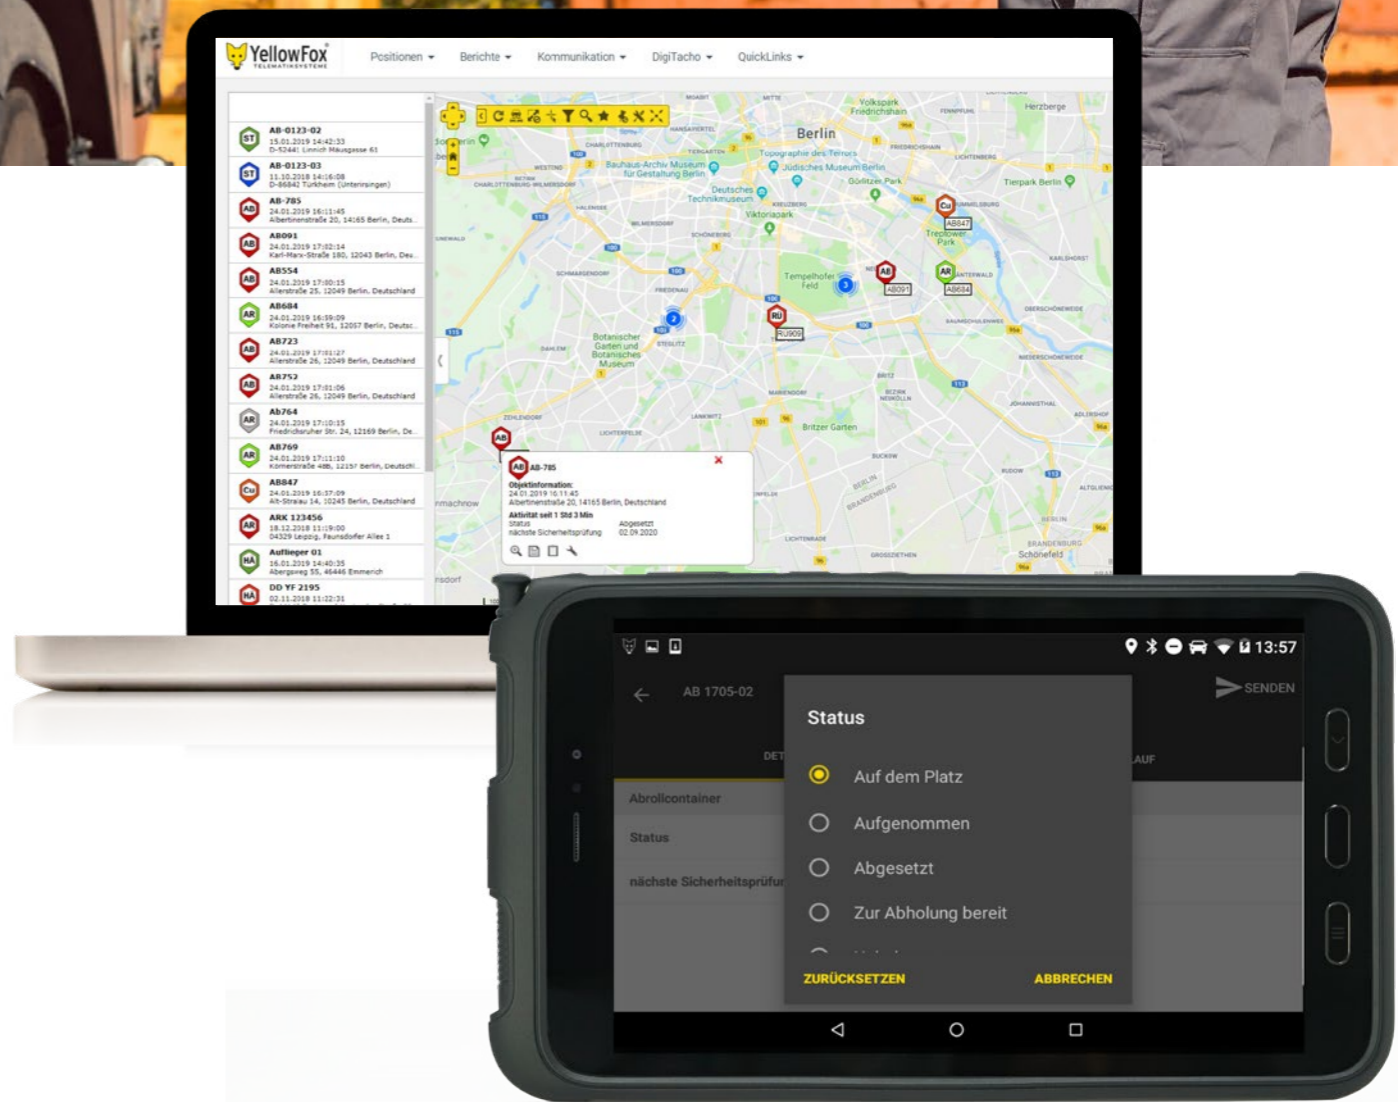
YellowFox TELEMATIKSYSTEME

Positionen ▾ Berichte ▾ Kommunikation ▾ DigiTacho ▾ QuickLinks ▾

ST AB-0123-02 15.01.2019 14:42:33 D-52441 Linnich Mausgasse 61
ST AB-0123-03 11.10.2018 14:16:08 D-86842 Türkheim (Unterirsingen)
AB AB-785 24.01.2019 16:11:45 Albertinenstraße 20, 14165 Berlin, Deuts...
AB AB091 24.01.2019 17:02:14 Karl-Marx-Straße 180, 12043 Berlin, Deu...
AB AB554 24.01.2019 17:00:15 Allerstraße 25, 12049 Berlin, Deutschland
AR AB684 24.01.2019 16:59:09 Kolonie Freiheit 91, 12057 Berlin, Deutsc...
AB AB723 24.01.2019 17:01:27 Allerstraße 26, 12049 Berlin, Deutschland
AB AB752 24.01.2019 17:01:06 Allerstraße 26, 12049 Berlin, Deutschland
AR Ab764 24.01.2019 17:10:15 Friedrichsruher Str. 24, 12169 Berlin, De...
AR AB769 24.01.2019 17:11:10 Komerstraße 48b, 12157 Berlin, Deutschl...
Cu AB847 24.01.2019 16:37:09 Alt-Stralau 14, 10245 Berlin, Deutschland
AR ARK 123456 18.12.2018 11:19:00 04329 Leipzig, Faunsdorfer Allee 1
HA Auflieger 01 16.01.2019 14:40:35 Abergsweg 55, 46446 Emmerich
HA DD YF 2195 02.11.2018 11:22:31

Berlin
Tempelhofer Feld
Botanischer Garten und Botanisches Museum
Britzer Garten
Treptower Park
Tierpark Berlin
Viktoriapark
Deutsches Technikmuseum
Bauhaus-Archiv Museum für Gestaltung Berlin
Topographie des Terrors
Jüdisches Museum Berlin
Görlitzer Park
Volkspark Friedrichshain
Herzberge
Schönefeld
AB847 AB091 AB684 RU909

AB AB-785
Objektinformation:
24.01.2019 16:11:45
Albertinenstraße 20, 14165 Berlin, Deutschland
Aktivität seit 1 Std 3 Min
Status Abgesetzt
nächste Sicherheitsprüfung 02.09.2020

13:57
AB 1705-02
SENDEN
DET
AUF
Abrollcontainer
Status
nächste Sicherheitsprüfu

Status
Auf dem Platz
Aufgenommen
Abgesetzt
Zur Abholung bereit
ZURÜCKSETZEN
ABBRECHEN